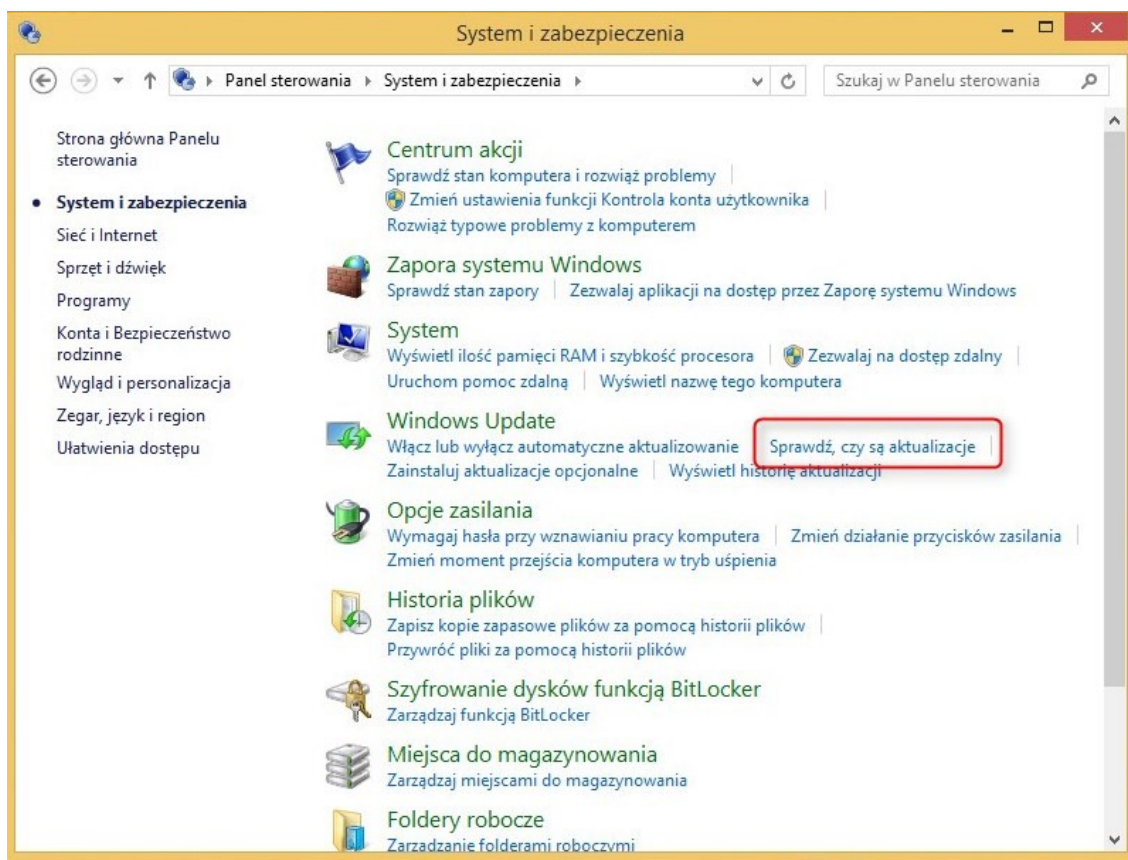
System i zabezpieczenia

Panel sterowania ▸ System i zabezpieczenia ▸

Szukaj w Panelu sterowania

Strona główna Panelu sterowania

• System i zabezpieczenia

Sieć i Internet

Sprzęt i dźwięk

Programy

Konta i Bezpieczeństwo rodzinne

Wygląd i personalizacja

Zegar, język i region

Ułatwienia dostępu

Centrum akcji
Sprawdź stan komputera i rozwiąż problemy | Zmień ustawienia funkcji Kontrola konta użytkownika | Rozwiąż typowe problemy z komputerem

Zapora systemu Windows
Sprawdź stan zapory | Zezwalaj aplikacji na dostęp przez Zaporę systemu Windows

System
Wyświetl ilość pamięci RAM i szybkość procesora | Zezwalaj na dostęp zdalny | Uruchom pomoc zdalną | Wyświetl nazwę tego komputera

Windows Update
Włącz lub wyłącz automatyczne aktualizowanie | Sprawdź, czy są aktualizacje | Zainstaluj aktualizacje opcjonalne | Wyświetl historię aktualizacji

Opcje zasilania
Wymagaj hasła przy wznawianiu pracy komputera | Zmień działanie przycisków zasilania | Zmień moment przejścia komputera w tryb uśpienia

Historia plików
Zapisz kopie zapasowe plików za pomocą historii plików | Przywróć pliki za pomocą historii plików

Szyfrowanie dysków funkcją BitLocker
Zarządzaj funkcją BitLocker

Miejsca do magazynowania
Zarządzaj miejscami do magazynowania

Foldery robocze
Zarządzanie folderami roboczymi